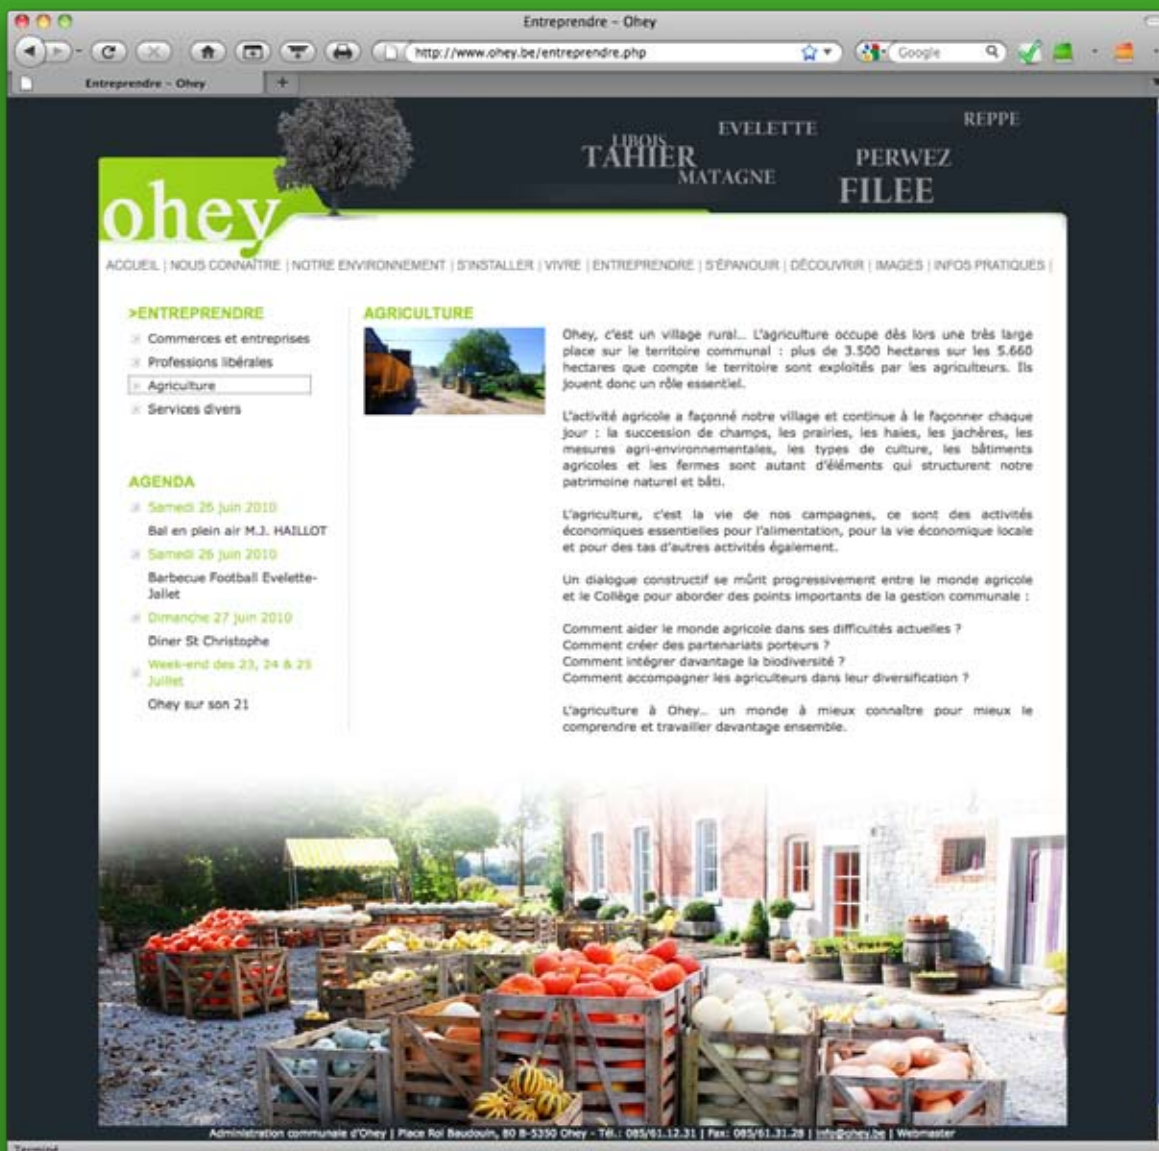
Entreprendre - Ohey

http://www.ohey.be/entreprendre.php

Google

Entreprendre - Ohey

+

LIBOIS
TAHIER
EVELETTE
MATAGNE
REPPE
PERWEZ
FILEE

ohey

ACCUEIL | NOUS CONNAÎTRE | NOTRE ENVIRONNEMENT | S'INSTALLER | VIVRE | ENTREPRENDRE | S'ÉPANOUIR | DÉCOUVRIR | IMAGES | INFOS PRATIQUES |

>ENTREPRENDRE

Commerces et entreprises
Professions libérales
Agriculture
Services divers

AGENDA

Samedi 26 juin 2010
Bal en plein air M.J. HAILLOT
Samedi 26 juin 2010
Barbecue Football Evelette-Jallet
Dimanche 27 juin 2010
Diner St Christophe
Week-end des 23, 24 & 25 Juillet
Ohey sur son 21

AGRICULTURE

Ohey, c'est un village rural… L'agriculture occupe dès lors une très large place sur le territoire communal : plus de 3.500 hectares sur les 5.660 hectares que compte le territoire sont exploités par les agriculteurs. Ils jouent donc un rôle essentiel.

L'activité agricole a façonné notre village et continue à le façonner chaque jour : la succession de champs, les prairies, les haies, les jachères, les mesures agri-environnementales, les types de culture, les bâtiments agricoles et les fermes sont autant d'éléments qui structurent notre patrimoine naturel et bâti.

L'agriculture, c'est la vie de nos campagnes, ce sont des activités économiques essentielles pour l'alimentation, pour la vie économique locale et pour des tas d'autres activités également.

Un dialogue constructif se mûrit progressivement entre le monde agricole et le Collège pour aborder des points importants de la gestion communale :

Comment aider le monde agricole dans ses difficultés actuelles ?
Comment créer des partenariats porteurs ?
Comment intégrer davantage la biodiversité ?
Comment accompagner les agriculteurs dans leur diversification ?

L'agriculture à Ohey… un monde à mieux connaître pour mieux le comprendre et travailler davantage ensemble.

Administration communale d'Ohey | Place Roi Baudouin, 80 B-5350 Ohey - Tél.: 085/61.12.31 | Fax: 085/61.31.28 | info@ohey.be | Webmaster

Terminé